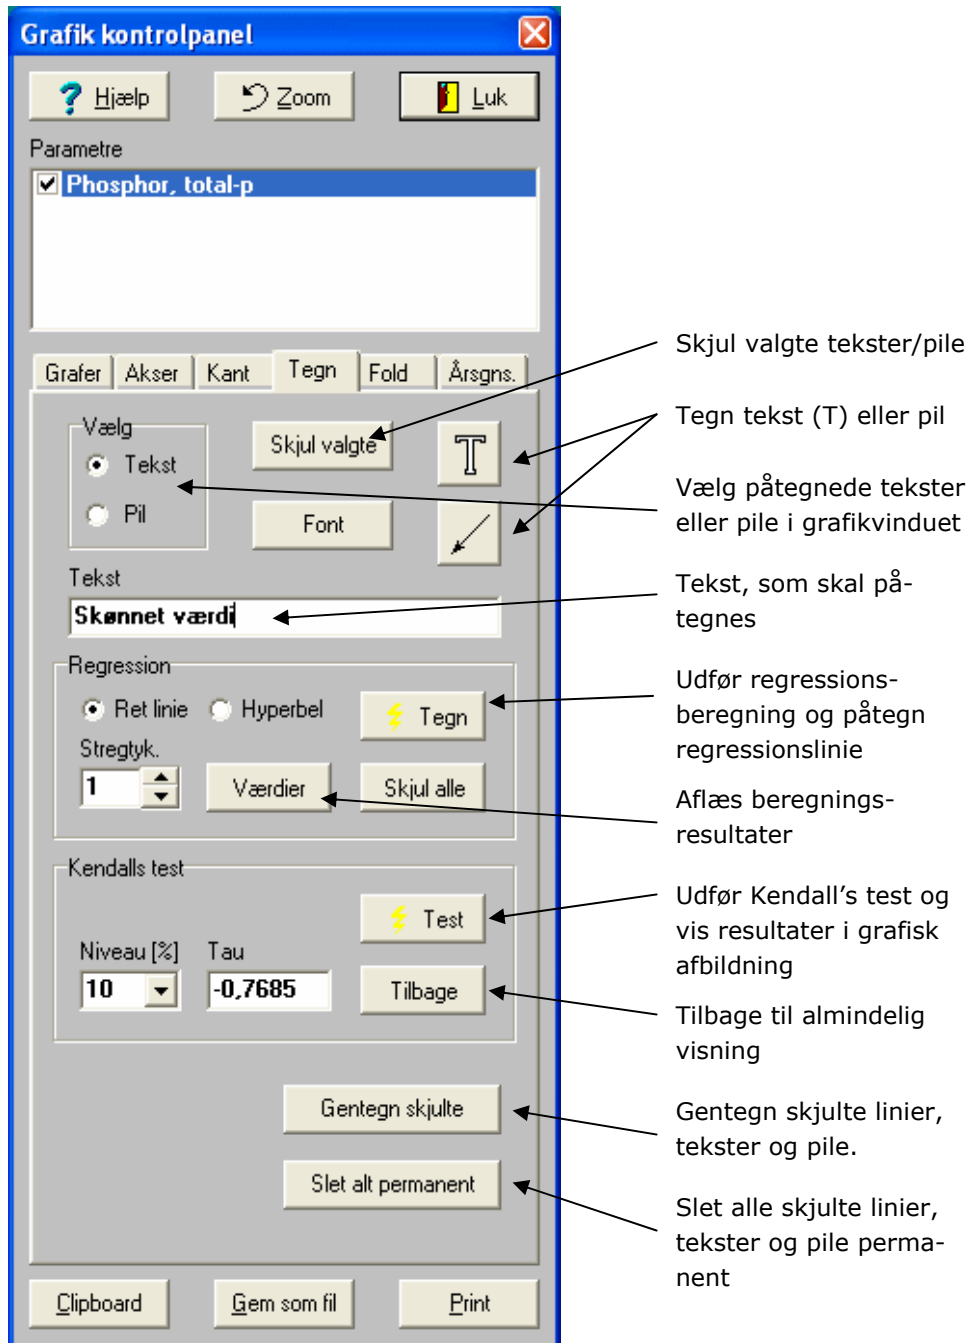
Grafik kontrolpanel

Hjælp
Zoom
Luk

Parametre
Phosphor, total-p

Grafer
Akser
Kant
Tegn
Fold
Årsgns.

Vælg
Tekst
Pil
Skjul valgte
Font
T

Tekst
Skønnet værdi

Regression
Ret linie
Hyperbel
Tegn
Stregtyk.
1
Værdier
Skjul alle

Kendalls test
Test
Niveau [%]
Tau
10
-0,7685
Tilbage

Gentegn skjulte
Slet alt permanent

Clipboard
Gem som fil
Print

Skjul valgte tekster/pile

Tegn tekst (T) eller pil

Vælg påtegnede tekster eller pile i grafikvinduet

Tekst, som skal påtegnes

Udfør regressionsberegning og påtegn regressionslinie

Aflæs beregningsresultater

Udfør Kendall's test og vis resultater i grafisk afbildning

Tilbage til almindelig visning

Gentegn skjulte linier, tekster og pile.

Slet alle skjulte linier, tekster og pile permanent